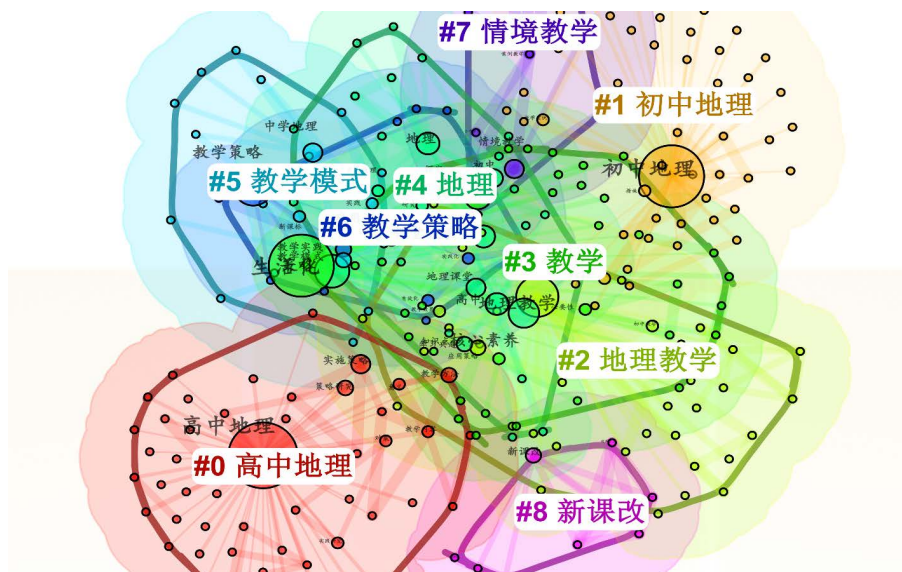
#7 情境教学

#1 初中地理

中学地理

地理

情境教学

教学策略

初中地理

#5 教学模式

#4 地理

#6 教学策略

生活化

#3 教学

地理课堂

高中地理教学

核心素养

#2 地理教学

实施策略

策略

高中地理

#0 高中地理

新课改

#8 新课改